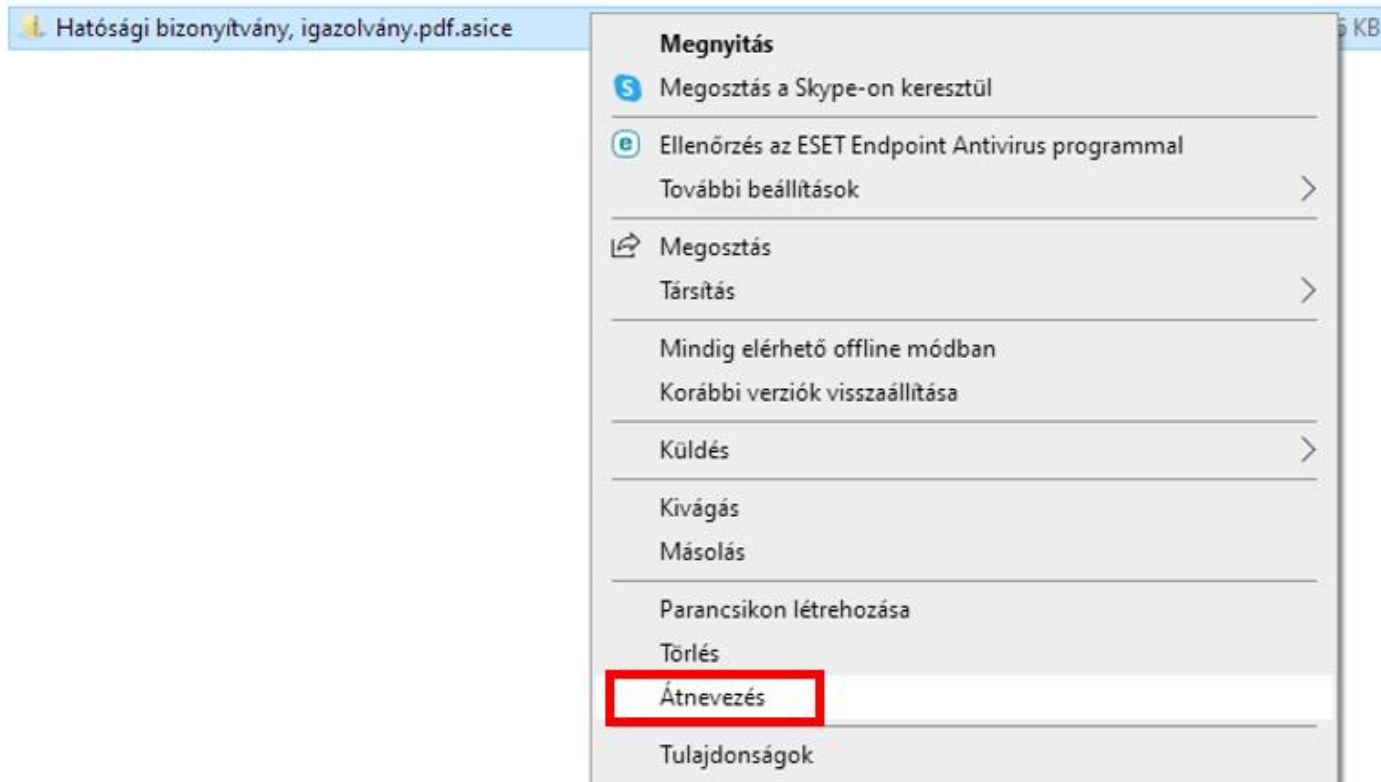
Hatósági bizonyítvány, igazolvány.pdf.asice

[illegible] KB

Megnyitás

Megosztás a Skype-on keresztül

Ellenőrzés az ESET Endpoint Antivirus programmal

További beállítások

Megosztás

Társítás

Mindig elérhető offline módban

Korábbi verziók visszaállítása

Küldés

Kivágás

Másolás

Parancsikon létrehozása

Törlés

Átnevezés

Tulajdonságok